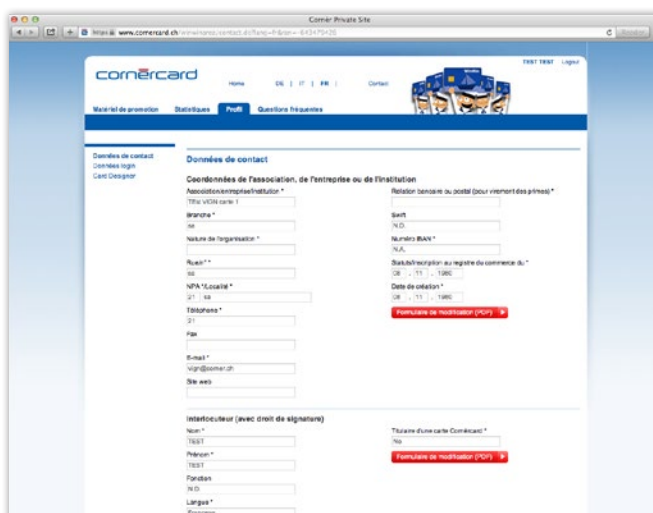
Cornèr Private Site

https://www.cornercard.ch/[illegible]

cornèrcard

Home DE | IT | FR | Contact

TEST TEST Logout

Matériel de promotion Statistiques Profil Questions fréquentes

Données de contact
Données login
Card Designer

Données de contact

Coordonnées de l'association, de l'entreprise ou de l'institution

Association/entreprise/institution *
Title VIGN carte 1

Branche *
sa

Nature de l'organisation *

Rue/n° *
sa

NPA */Localité *
21 sa

Téléphone *
21

Fax

E-mail *
Vign@corner.ch

Site web

Relation bancaire ou postal (pour virement des primes) *

Swift
N.D.

Numéro IBAN *
N.A.

Statuts/inscription au registre du commerce du *
08 . 11 . 1980

Date de création *
08 . 11 . 1980

Formulaire de modification (PDF)

Interlocuteur (avec droit de signature)

Nom *
TEST

Prénom *
TEST

Fonction
N.D.

Langue *
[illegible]

Titulaire d'une carte Cornèrcard *
No

Formulaire de modification (PDF)